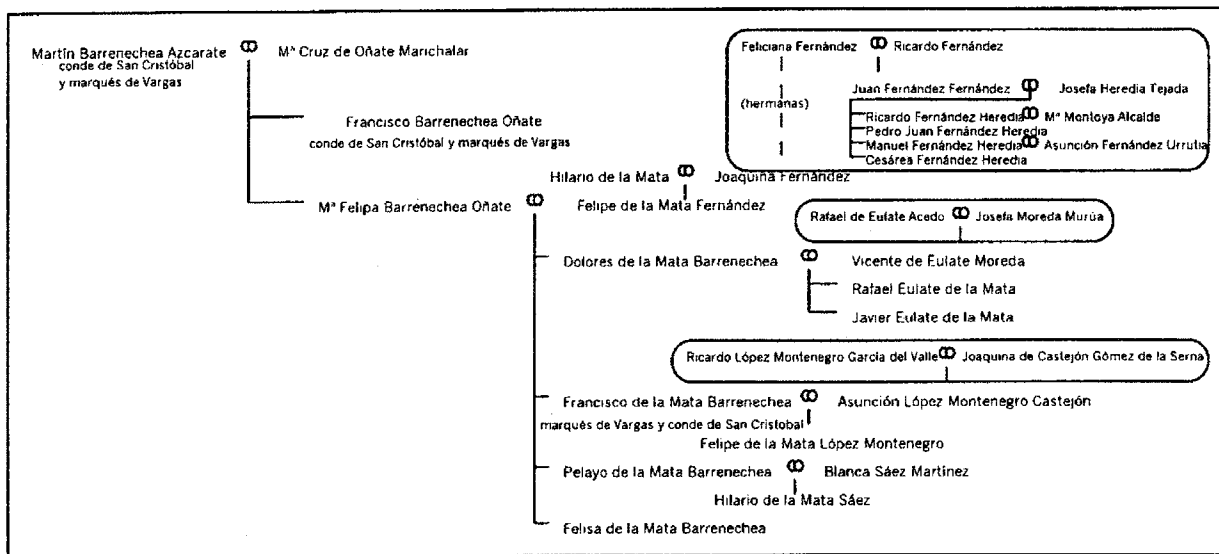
Martín Barrenechea Azcarate conde de San Cristóbal y marqués de Vargas ꝏ Mª Cruz de Oñate Marichalar

Francisco Barrenechea Oñate conde de San Cristóbal y marqués de Vargas

Mª Felipa Barrenechea Oñate ꝏ Felipe de la Mata Fernández

Feliciana Fernández ꝏ Ricardo Fernández

(hermanas)

Juan Fernández Fernández ꝏ Josefa Heredia Tejada

Ricardo Fernández Heredia ꝏ Mª Montoya Alcalde
Pedro Juan Fernández Heredia
Manuel Fernández Heredia ꝏ Asunción Fernández Urrutia
Cesárea Fernández Heredia

Hilario de la Mata ꝏ Joaquina Fernández

Rafael de Eulate Acedo ꝏ Josefa Moreda Murúa

Dolores de la Mata Barrenechea ꝏ Vicente de Eulate Moreda
Rafael Eulate de la Mata
Javier Eulate de la Mata

Ricardo López Montenegro García del Valle ꝏ Joaquina de Castejón Gómez de la Serna

Francisco de la Mata Barrenechea marqués de Vargas y conde de San Cristobal ꝏ Asunción López Montenegro Castejón
Felipe de la Mata López Montenegro

Pelayo de la Mata Barrenechea ꝏ Blanca Sáez Martínez
Hilario de la Mata Sáez

Felisa de la Mata Barrenechea